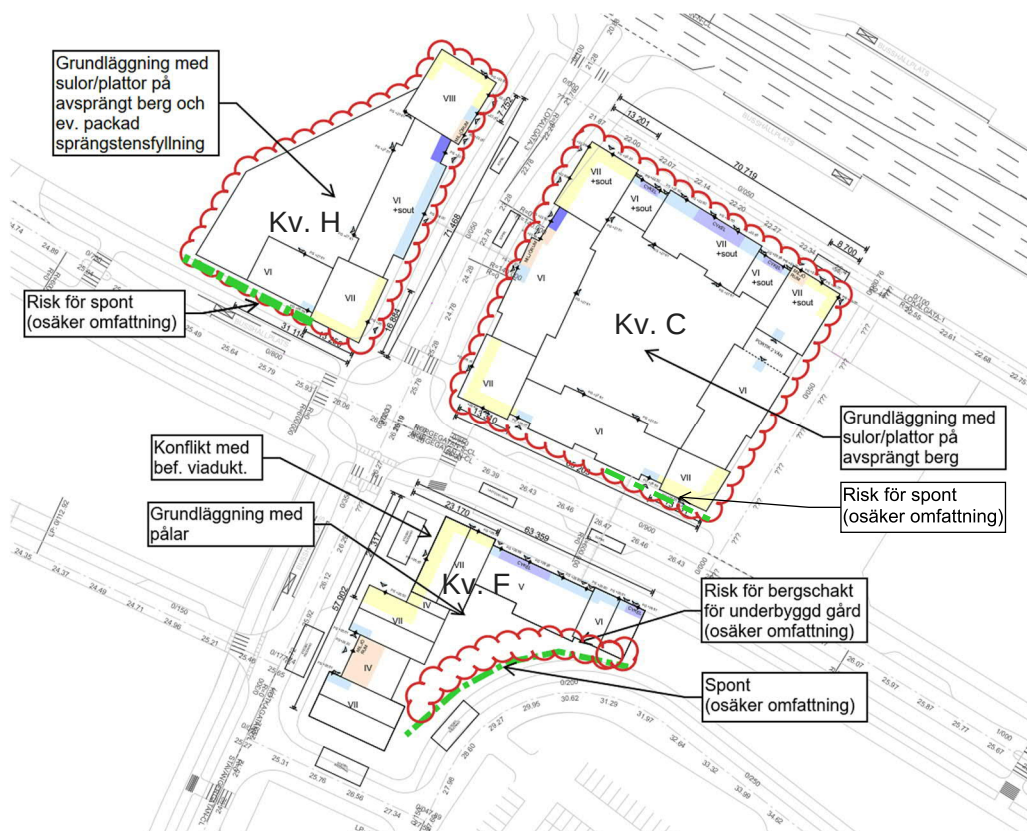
Grundläggning med sulor/plattor på avsprängt berg och ev. packad sprängstensfyllning

Kv. H

VIII

VI +sout

VI

VII

Risk för spont (osäker omfattning)

71.468

13.201

70.719

8.700

VII +sout

VI +sout

VII +sout

VI +sout

VII +sout

VI

Kv. C

VII

VI

VI

VII

Grundläggning med sulor/plattor på avsprängt berg

Risk för spont (osäker omfattning)

Konflikt med bef. viadukt.

Grundläggning med pålar

23.170

63.359

VII

Kv. F

V

VII

IV

VI

IV

VII

Risk för bergschakt för underbyggd gård (osäker omfattning)

Spont (osäker omfattning)

57.002